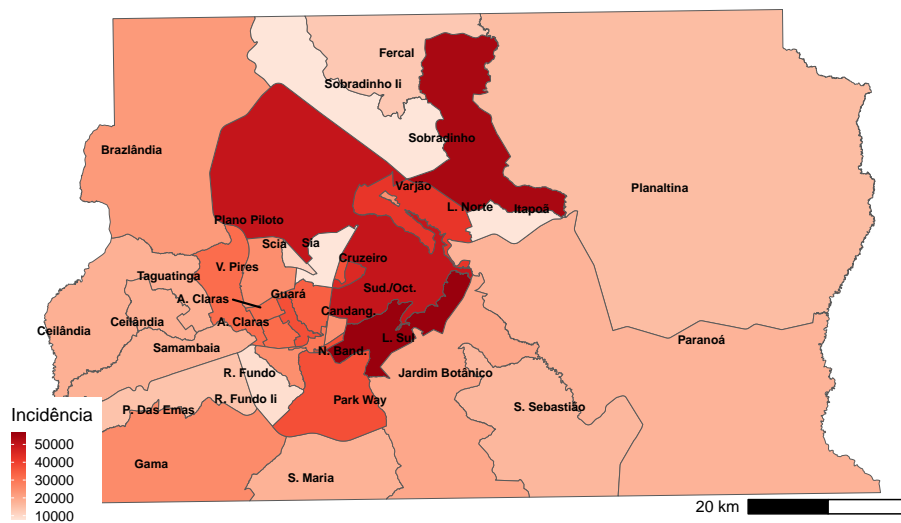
Fercal
Sobradinho Ii
Sobradinho
Brazlândia
Planaltina
Varjão
L. Norte
Itapoã
Plano Piloto
Scia
Sia
Cruzeiro
V. Pires
Taguatinga
A. Claras
Guará
Sud./Oct.
Candang.
A. Claras
Ceilândia
Ceilândia
L. Sul
Samambaia
N. Band.
Paranoá
R. Fundo
Jardim Botânico
R. Fundo Ii
Park Way
P. Das Emas
S. Sebastião
Gama
S. Maria
Incidência
50000
40000
30000
20000
10000
20 km